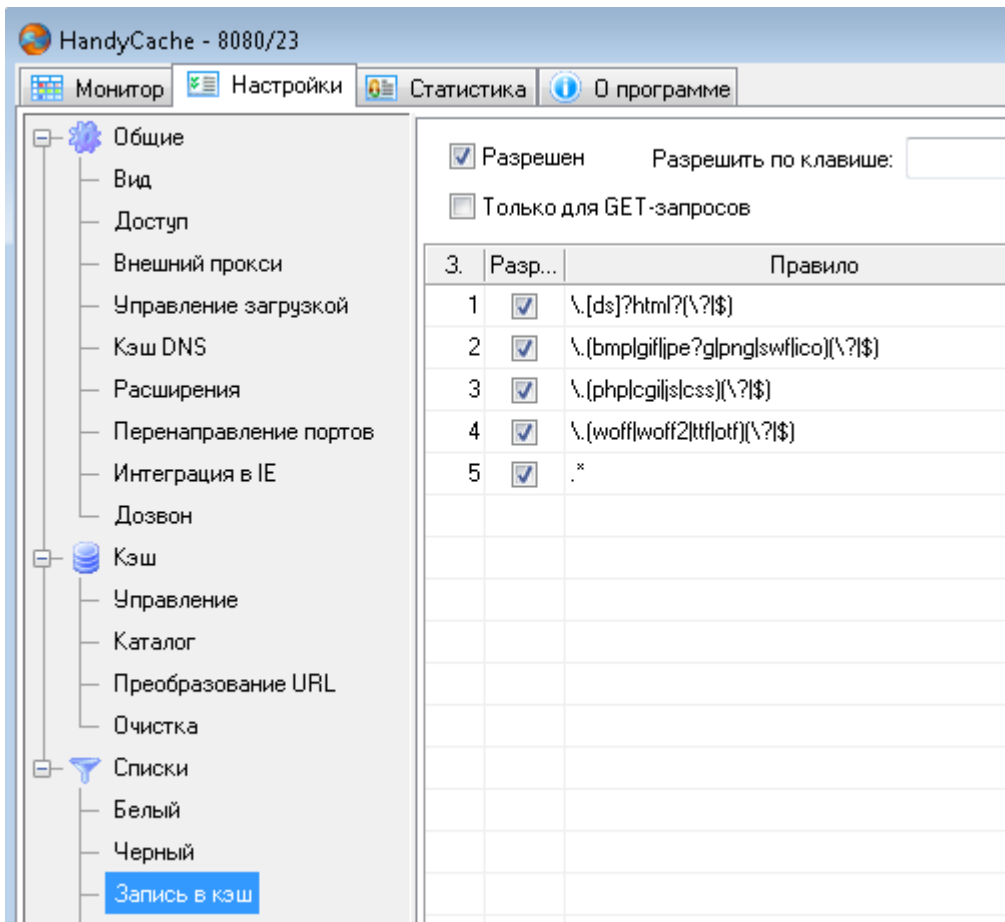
HandyCache - 8080/23

Монитор | Настройки | Статистика | О программе

Общие
Вид
Доступ
Внешний прокси
Управление загрузкой
Кэш DNS
Расширения
Перенаправление портов
Интеграция в IE
Дозвон
Кэш
Управление
Каталог
Преобразование URL
Очистка
Списки
Белый
Черный
Запись в кэш

Разрешен
Разрешить по клавише:
Только для GET-запросов

| З. | Разр... | Правило |
|---|---|---|
| 1 | ☑ | \.[ds]?html?(\?\|$) |
| 2 | ☑ | \.(bmp\|gif\|jpe?g\|png\|swf\|ico)(\?\|$) |
| 3 | ☑ | \.(php\|cgi\|js\|css)(\?\|$) |
| 4 | ☑ | \.(woff\|woff2\|ttf\|otf)(\?\|$) |
| 5 | ☑ | .* |